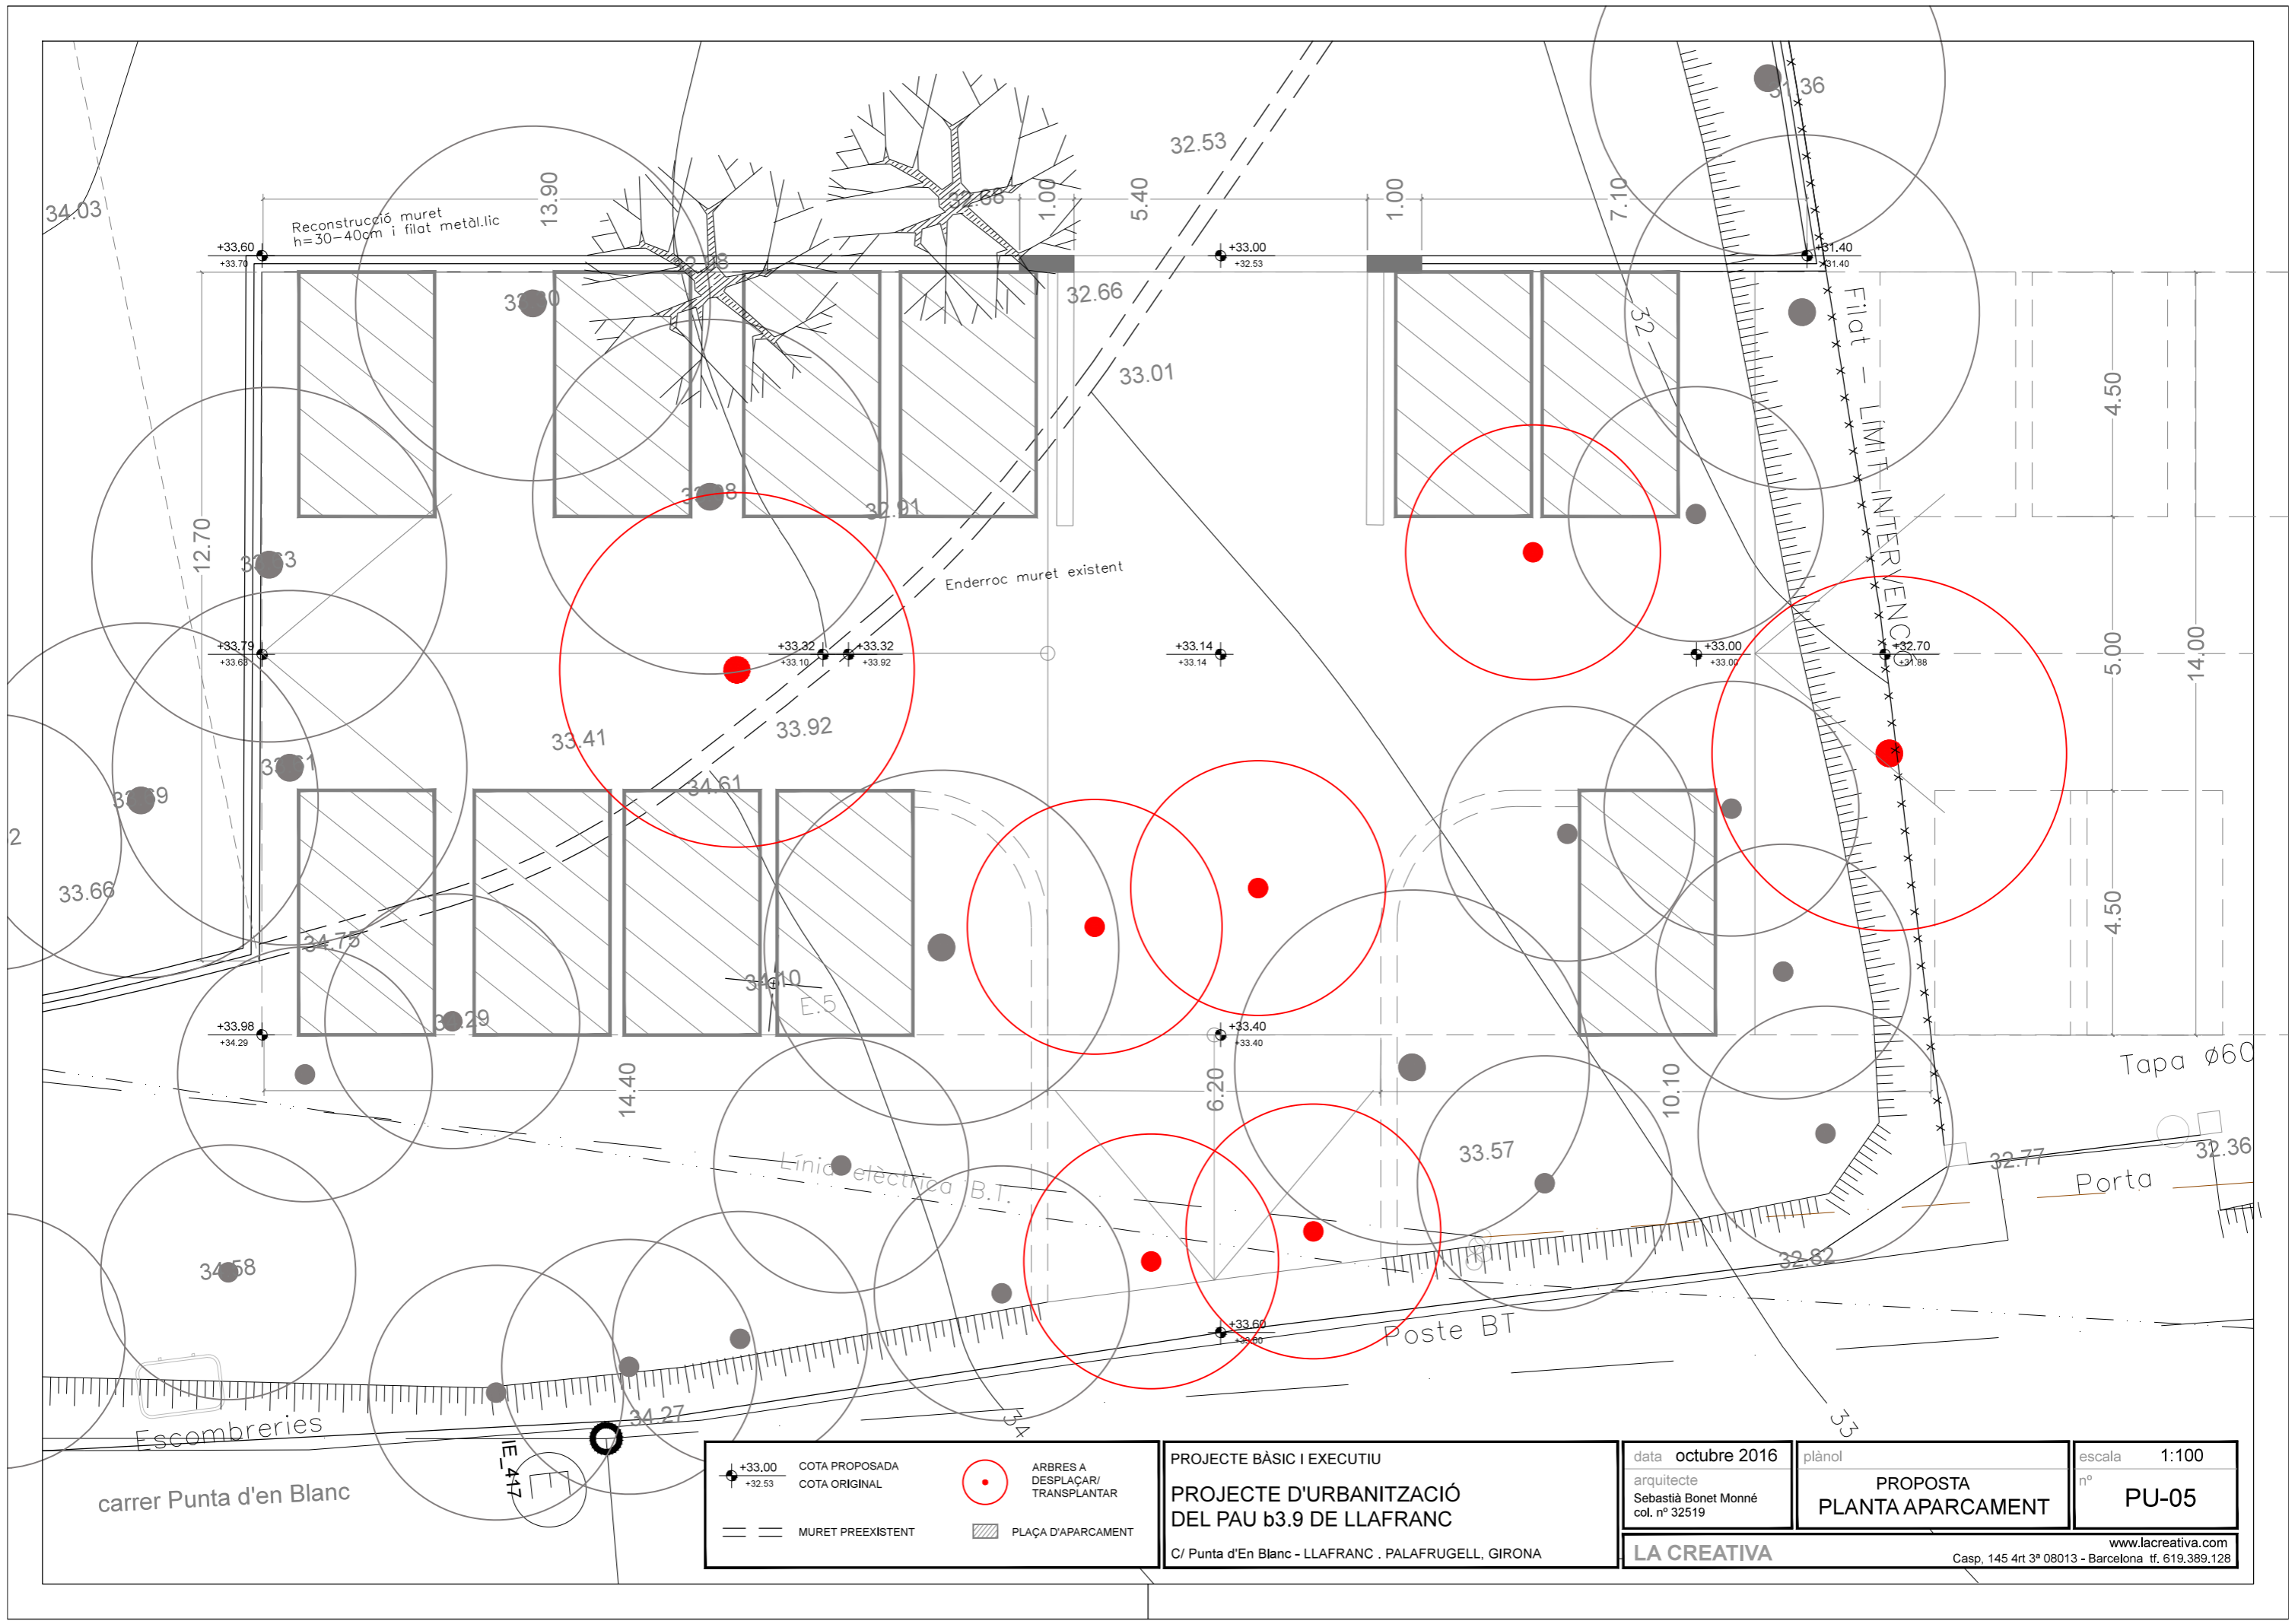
34.03

Reconstrucció muret h=30-40cm i filat metàl.lic

13.90

1.00

5.40

32.53

1.00

7.10

31.36

+33.60
+33.70

+33.00
+32.53

+31.40
+31.40

32.66

33.01

Filat – LÍMIT INTERVENCIÓ

32

4.50

12.70

32.91

Enderroc muret existent

+33.79
+33.63

+33.32
+33.10

+33.32
+33.92

+33.14
+33.14

+33.00
+33.00

+32.70
+31.88

5.00

14.00

33.41

33.92

34.61

33.66

2

34.75

34.10

E.5

4.50

+33.98
+34.29

+33.40
+33.40

Tapa ø60

14.40

6.20

10.10

33.57

Línia elèctrica B.T.

32.77

Porta

32.36

34.58

32.82

+33.60

Poste BT

34.27

Escombreries

IE_417

34

33

carrer Punta d'en Blanc

+33.00
+32.53
COTA PROPOSADA
COTA ORIGINAL

ARBRES A DESPLAÇAR/ TRANSPLANTAR

MURET PREEXISTENT

PLAÇA D'APARCAMENT

PROJECTE BÀSIC I EXECUTIU

PROJECTE D'URBANITZACIÓ DEL PAU b3.9 DE LLAFRANC

C/ Punta d'En Blanc - LLAFRANC . PALAFRUGELL, GIRONA

data octubre 2016
arquitecte
Sebastià Bonet Monné
col. nº 32519

plànol
PROPOSTA
PLANTA APARCAMENT

escala 1:100
nº
PU-05

LA CREATIVA
www.lacreativa.com
Casp, 145 4rt 3ª 08013 - Barcelona tf. 619.389.128